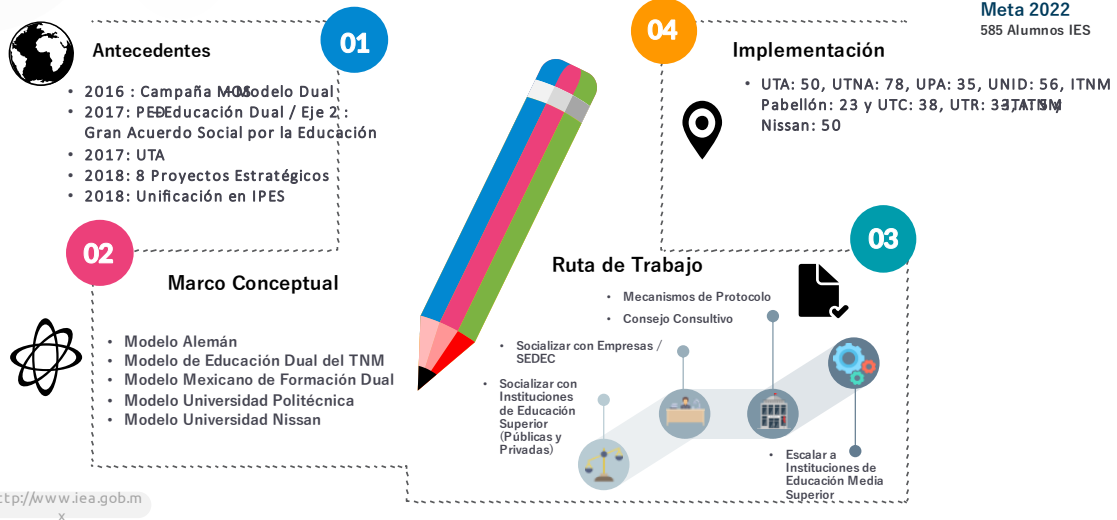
Meta 2022
585 Alumnos IES

01
Antecedentes

• 2016 : Campaña MOS—Modelo Dual
• 2017: PED—Educación Dual / Eje 2 : Gran Acuerdo Social por la Educación
• 2017: UTA
• 2018: 8 Proyectos Estratégicos
• 2018: Unificación en IPES

04
Implementación

• UTA: 50, UTNA: 78, UPA: 35, UNID: 56, ITNM Pabellón: 23 y UTC: 38, UTR: 33, ITSM Nissan: 50

02
Marco Conceptual

• Modelo Alemán
• Modelo de Educación Dual del TNM
• Modelo Mexicano de Formación Dual
• Modelo Universidad Politécnica
• Modelo Universidad Nissan

03
Ruta de Trabajo

• Mecanismos de Protocolo
• Consejo Consultivo
• Socializar con Empresas / SEDEC
• Socializar con Instituciones de Educación Superior (Públicas y Privadas)
• Escalar a Instituciones de Educación Media Superior

http://www.iea.gob.mx